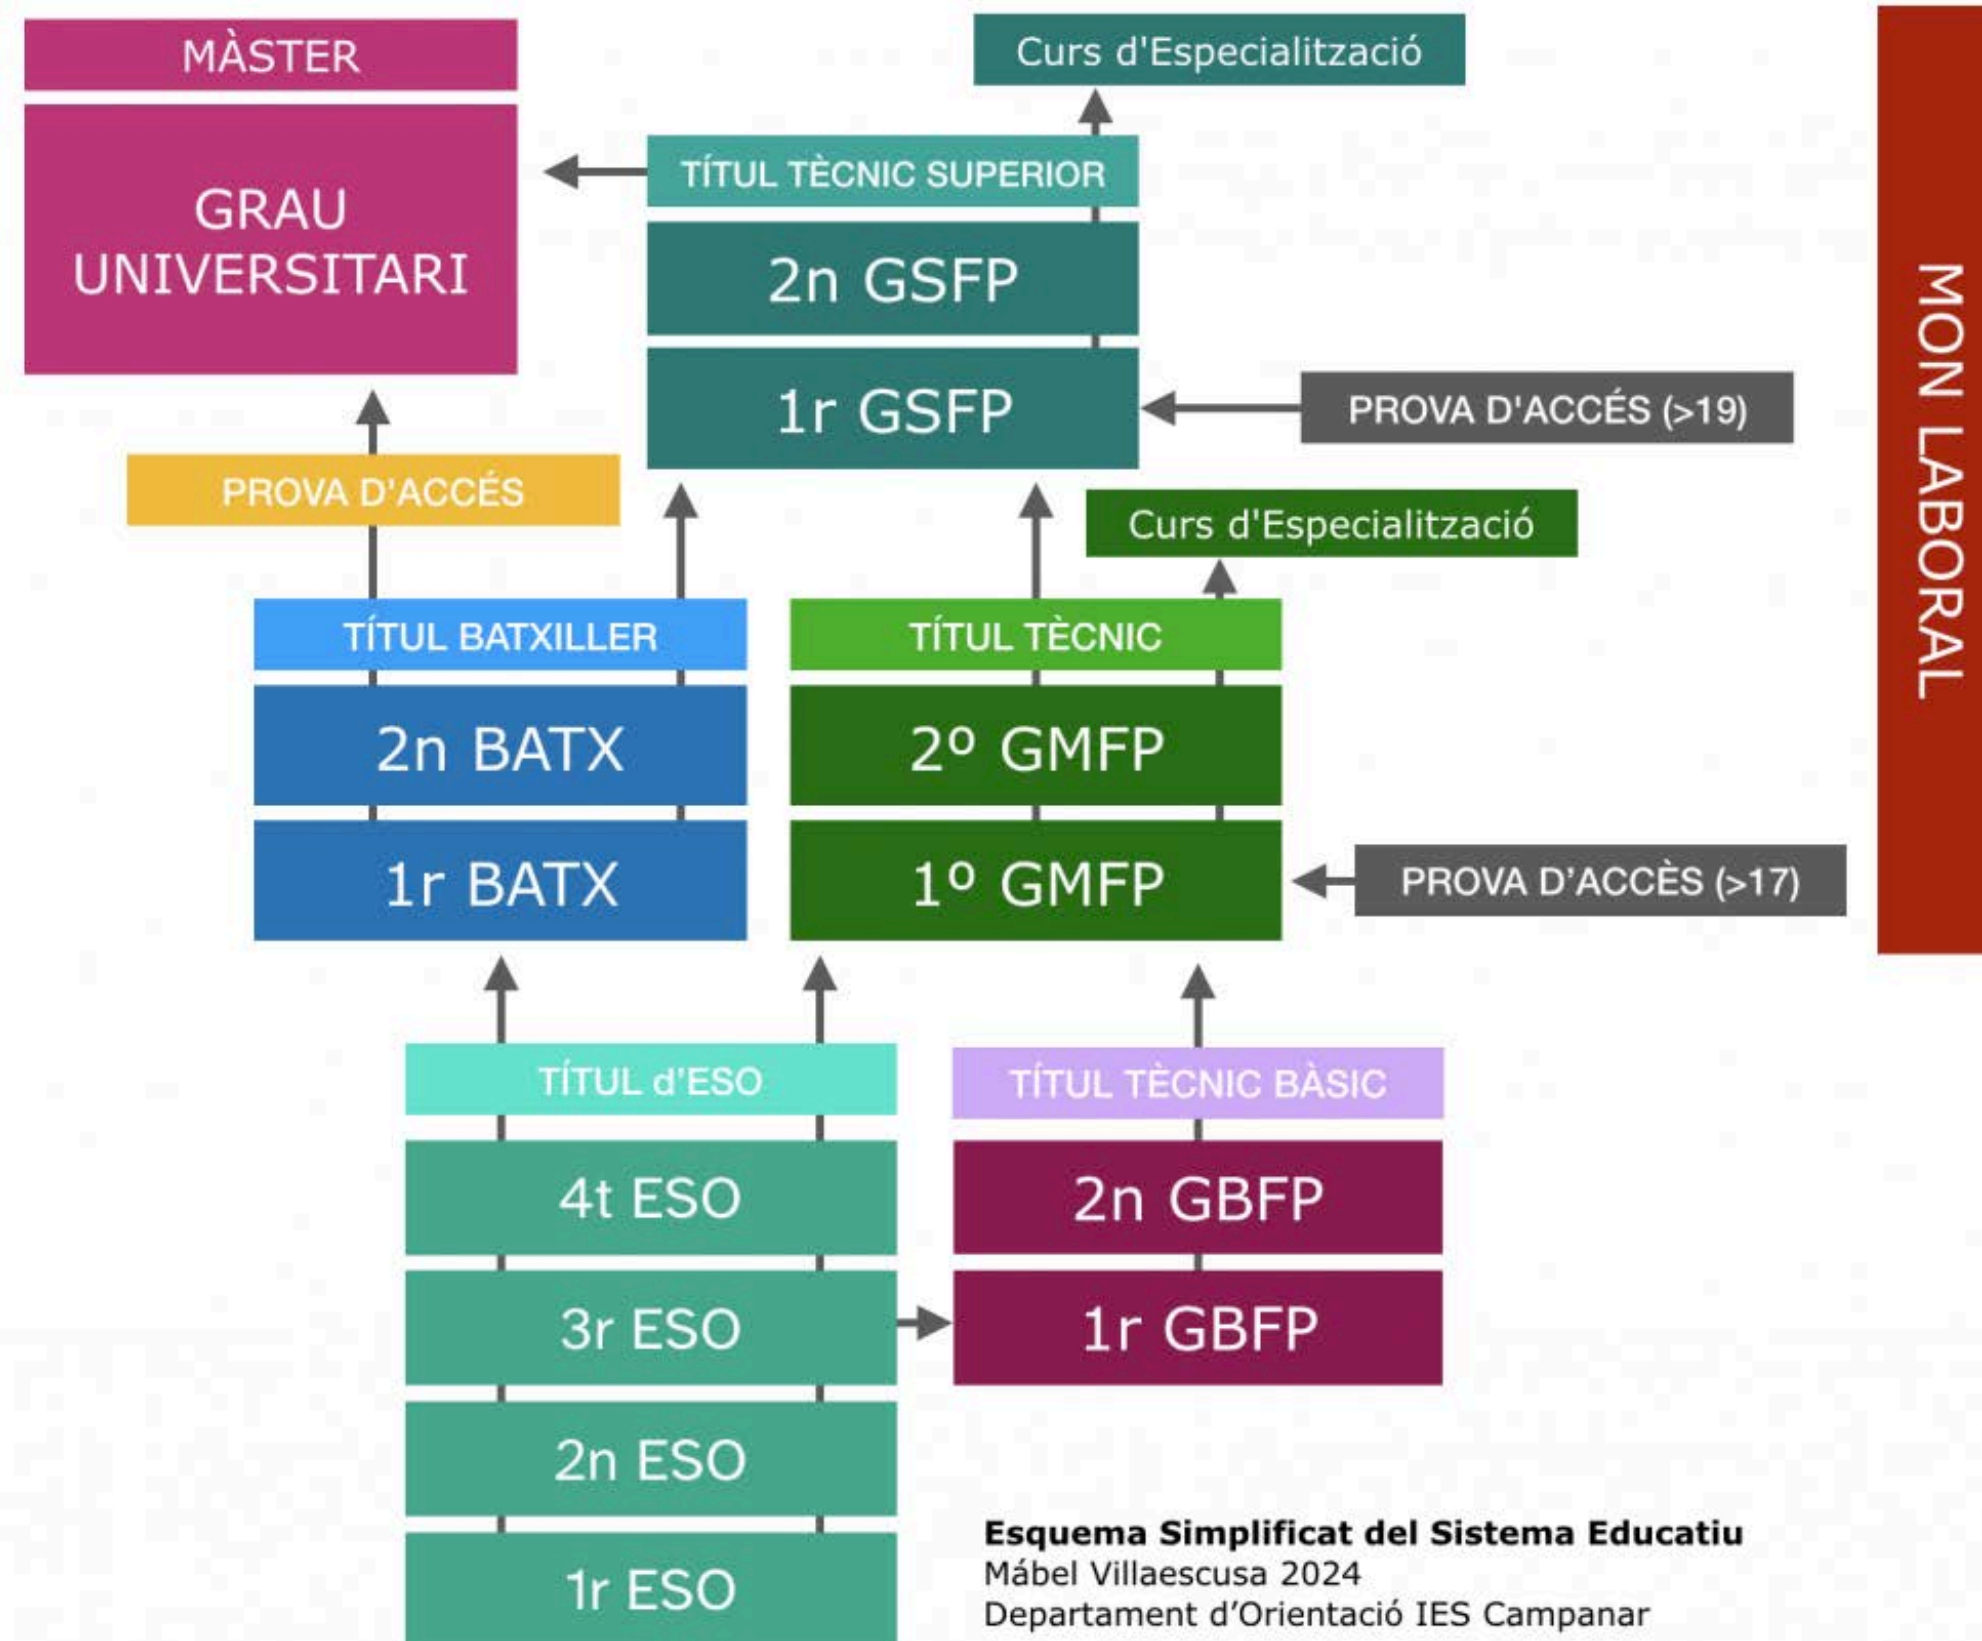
MÀSTER

GRAU UNIVERSITARI

Curs d'Especialització

TÍTUL TÈCNIC SUPERIOR

2n GSFP

1r GSFP

PROVA D'ACCÉS (>19)

MON LABORAL

PROVA D'ACCÉS

Curs d'Especialització

TÍTUL BATXILLER

2n BATX

1r BATX

TÍTUL TÈCNIC

2º GMFP

1º GMFP

PROVA D'ACCÈS (>17)

TÍTUL d'ESO

4t ESO

3r ESO

2n ESO

1r ESO

TÍTUL TÈCNIC BÀSIC

2n GBFP

1r GBFP

Esquema Simplificat del Sistema Educatiu
Mábel Villaescusa 2024
Departament d'Orientació IES Campanar